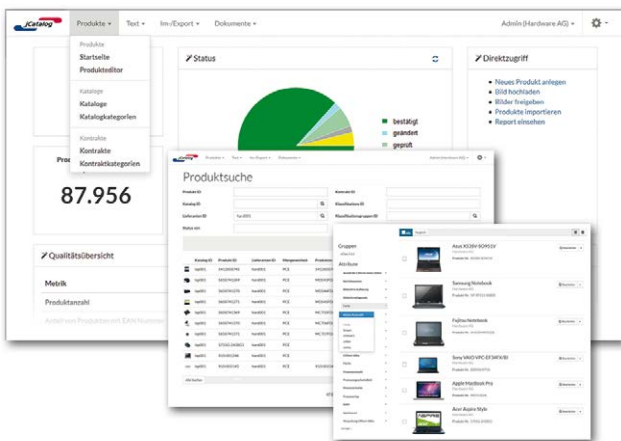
jCatalog Produkte ▾ Text ▾ Im-/Export ▾ Dokumente ▾ Admin (Hardware AG) ▾

Produkte
Startseite
Produkteditor

Kataloge
Kataloge
Katalogkategorien

Kontrakte
Kontrakte
Kontraktkategorien

Status

bestätigt
geändert
geprüft

Direktzugriff
Neues Produkt anlegen
Bild hochladen
Bilder freigeben
Produkte importieren
Report einsehen

Prod
87.956

Qualitätsübersicht
Metrik
Produktanzahl
Anzahl von Produkten mit EAN Nummer

Produktsuche
Produkt ID
Katalog ID
Lieferanten ID
Status von

Gruppen
Attribute

Asus X53SV-SO911V
Samsung Notebook
Fujitsu Notebook
Sony VAIO VPC-EF34FX/BI
Apple Macbook Pro
Acer Aspire Style